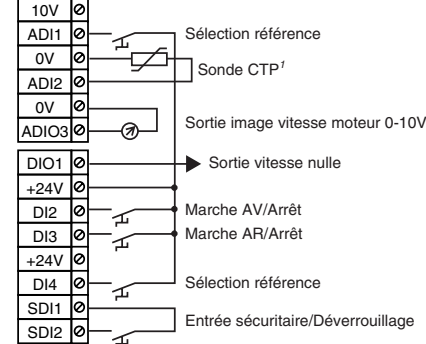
10V
ADI1
0V
ADI2
0V
ADIO3
DIO1
+24V
DI2
DI3
+24V
DI4
SDI1
SDI2

Sélection référence
Sonde CTP$^{1}$
Sortie image vitesse moteur 0-10V
Sortie vitesse nulle
Marche AV/Arrêt
Marche AR/Arrêt
Sélection référence
Entrée sécuritaire/Déverrouillage